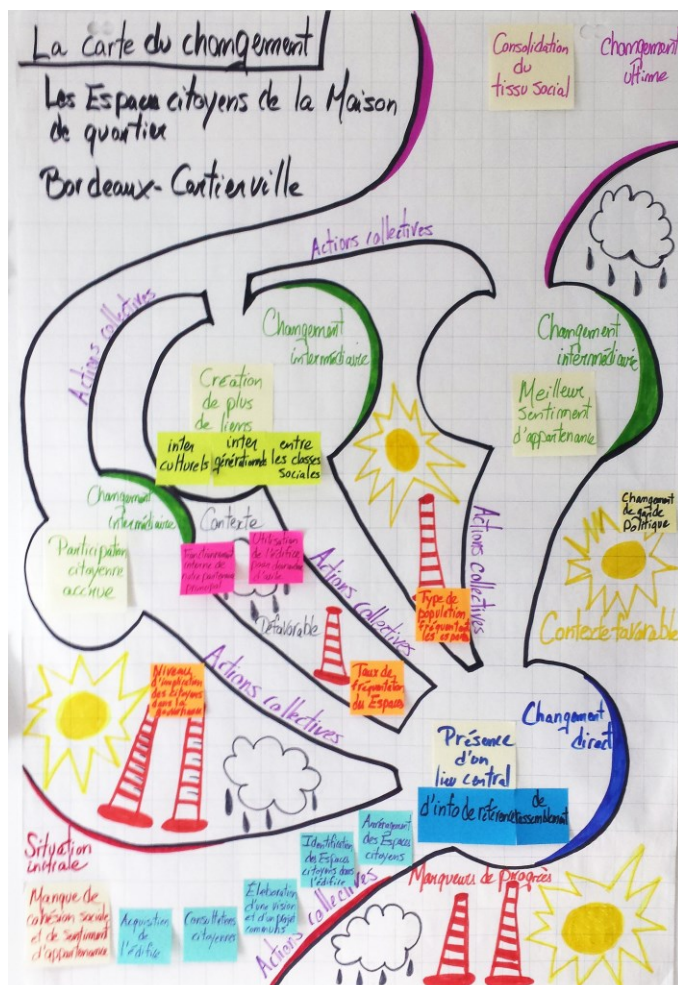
La carte du changement

Les Espaces citoyens de la Maison de quartier

Bordeaux-Cartierville

Consolidation du tissu social

Changement ultime

Actions collectives

Actions collectives

Changement intermédiaire

Changement intermédiaire

Création de plus de liens

inter culturels

inter générationnels

entre les classes sociales

Meilleur sentiment d'appartenance

Changement intermédiaire

Contexte

Participation citoyenne accrue

Fonctionnement interne de nos partenaires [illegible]

Utilisation de l'édifice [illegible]

Actions collectives

Actions collectives

Défavorable

Type de population fréquentant les espaces

Changement de garde politique

Contexte favorable

Niveau d'implication des citoyens dans la gouvernance

Taux de fréquentation des Espaces

Actions collectives

Changement direct

Présence d'un lieu central

d'info de référence

de rassemblement

Situation initiale

Identification des Espaces citoyens dans l'édifice

Aménagement des Espaces citoyens

Marqueurs de progrès

Manque de cohésion sociale et de sentiment d'appartenance

Acquisition de l'édifice

Consultations citoyennes

Élaboration d'une vision et d'un projet commun

Actions collectives